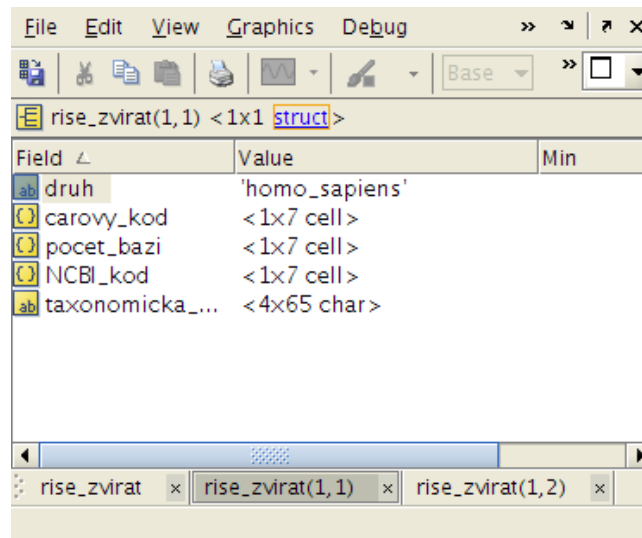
File Edit View Graphics Debug » ↘ ↗ ×

Base

rise_zvirat(1,1) <1x1 struct>

| Field △ | Value | Min |
|---|---|---|
| druh | 'homo_sapiens' | |
| carovy_kod | <1x7 cell> | |
| pocet_bazi | <1x7 cell> | |
| NCBI_kod | <1x7 cell> | |
| taxonomicka_... | <4x65 char> | |

rise_zvirat × rise_zvirat(1,1) × rise_zvirat(1,2) ×